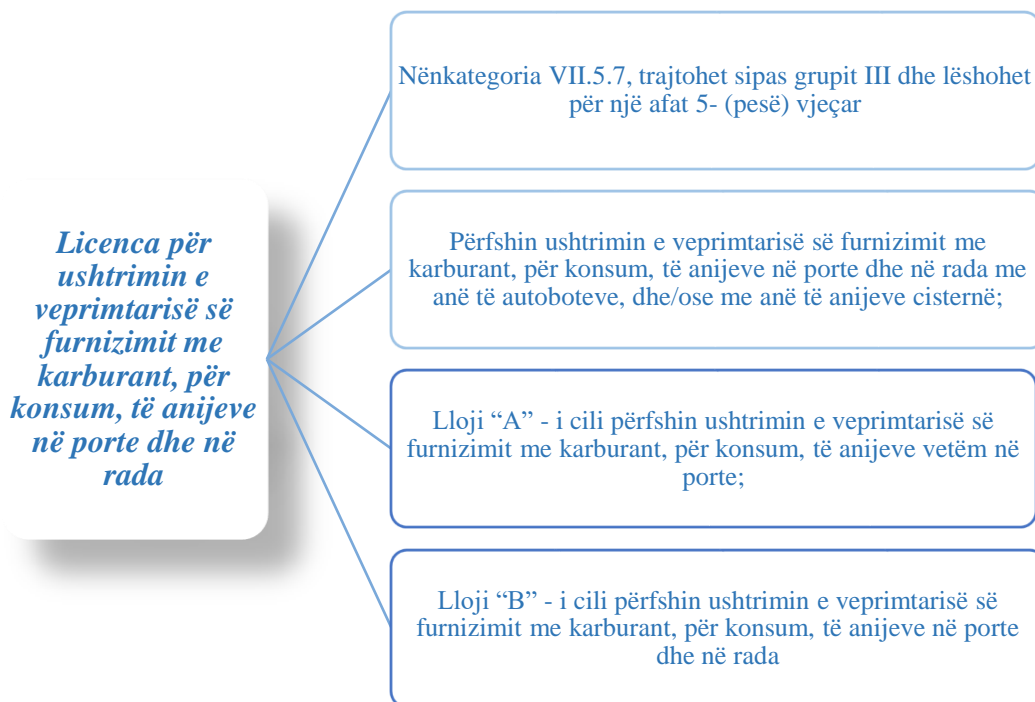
Licenca për ushtrimin e veprimtarisë së furnizimit me karburant, për konsum, të anijeve në porte dhe në rada

Nënkategoria VII.5.7, trajtohet sipas grupit III dhe lëshohet për një afat 5- (pesë) vjeçar

Përfshin ushtrimin e veprimtarisë së furnizimit me karburant, për konsum, të anijeve në porte dhe në rada me anë të autoboteve, dhe/ose me anë të anijeve cisternë;

Lloji "A" - i cili përfshin ushtrimin e veprimtarisë së furnizimit me karburant, për konsum, të anijeve vetëm në porte;

Lloji "B" - i cili përfshin ushtrimin e veprimtarisë së furnizimit me karburant, për konsum, të anijeve në porte dhe në rada